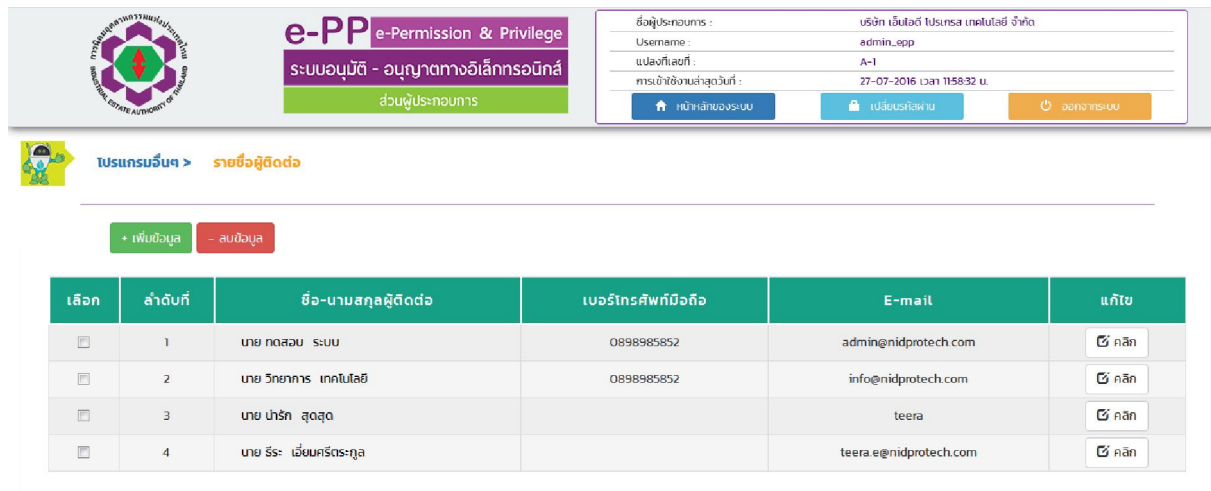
การนิคมอุตสาหกรรมแห่งประเทศไทย
INDUSTRIAL ESTATE AUTHORITY OF THAILAND

e-PP e-Permission & Privilege
ระบบอนุมัติ - อนุญาตทางอิเล็กทรอนิกส์
ส่วนผู้ประกอบการ

| | |
|---|---|
| ชื่อผู้ประกอบการ : | บริษัท เอ็นไอดี โปรเทรส เทคโนโลยี จำกัด |
| Username : | admin_epp |
| แปลงที่เลขที่ : | A-1 |
| การเข้าใช้งานล่าสุดวันที่ : | 27-07-2016 เวลา 11:58:32 น. |

หน้าหลักของระบบ
เปลี่ยนรหัสผ่าน
ออกจากระบบ

โปรแกรมอื่นๆ > รายชื่อผู้ติดต่อ

+ เพิ่มข้อมูล
- ลบข้อมูล

| เลือก | ลำดับที่ | ชื่อ-นามสกุลผู้ติดต่อ | เบอร์โทรศัพท์มือถือ | E-mail | แก้ไข |
|---|---|---|---|---|---|
| | 1 | นาย ทดสอบ ระบบ | 0898985852 | admin@nidprotech.com | คลิก |
| | 2 | นาย วิทยาการ เทคโนโลยี | 0898985852 | info@nidprotech.com | คลิก |
| | 3 | นาย น่ารัก สุดสุด | | teera | คลิก |
| | 4 | นาย ธีระ เอี่ยมศรีตระกูล | | teera.e@nidprotech.com | คลิก |